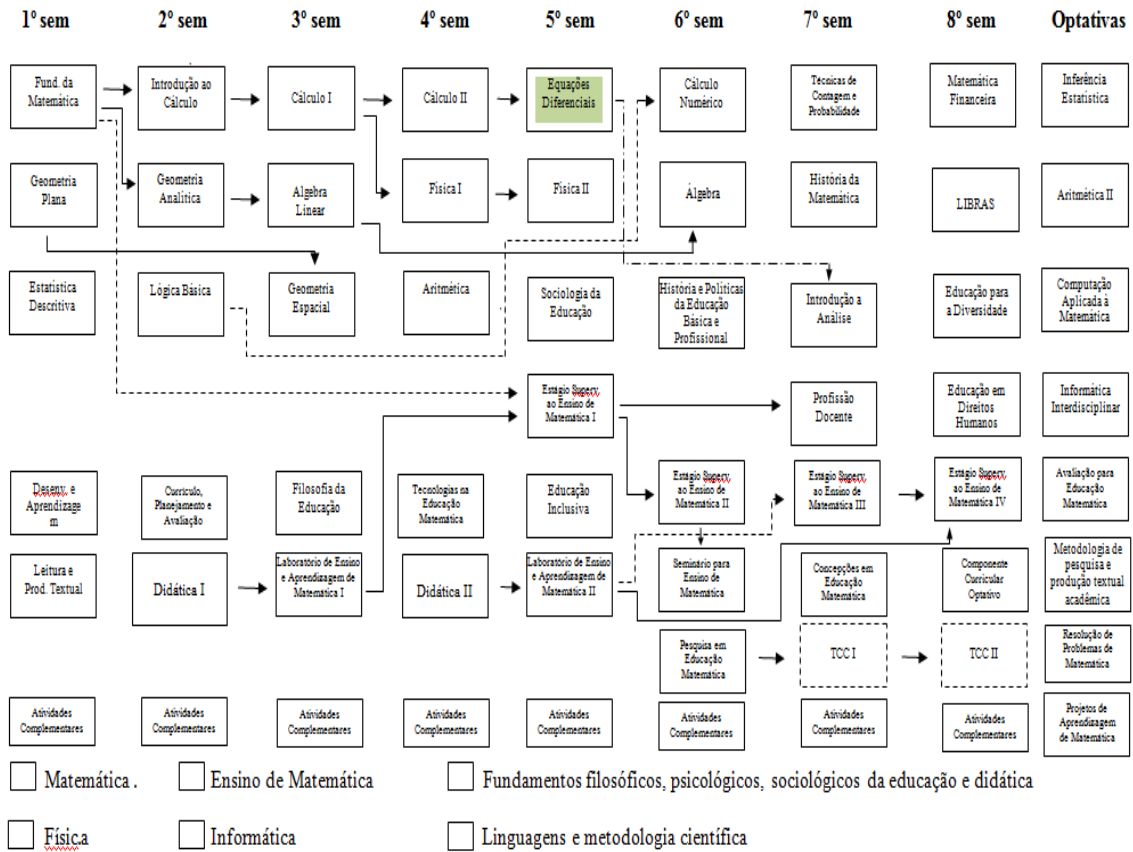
| 1º sem | 2º sem | 3º sem | 4º sem | 5º sem | 6º sem | 7º sem | 8º sem | Optativas |
|---|---|---|---|---|---|---|---|---|
| Fund. da Matemática | Introdução ao Cálculo | Cálculo I | Cálculo II | Equações Diferenciais | Cálculo Numérico | Técnicas de Contagem e Probabilidade | Matemática Financeira | Inferência Estatística |
| Geometria Plana | Geometria Analítica | Algebra Linear | Física I | Física II | Álgebra | História da Matemática | LIBRAS | Aritmética II |
| Estatística Descritiva | Lógica Básica | Geometria Espacial | Aritmética | Sociologia da Educação | História e Políticas da Educação Básica e Profissional | Introdução a Análise | Educação para a Diversidade | Computação Aplicada à Matemática |
| | | | | Estágio Superv. ao Ensino de Matemática I | | Profissão Docente | Educação em Direitos Humanos | Informática Interdisciplinar |
| Desenv. e Aprendizagem | Currículo, Planejamento e Avaliação | Filosofia da Educação | Tecnologias na Educação Matemática | Educação Inclusiva | Estágio Superv. ao Ensino de Matemática II | Estágio Superv. ao Ensino de Matemática III | Estágio Superv. ao Ensino de Matemática IV | Avaliação para Educação Matemática |
| Leitura e Prod. Textual | Didática I | Laboratorio de Ensino e Aprendizagem de Matemática I | Didática II | Laboratorio de Ensino e Aprendizagem de Matemática II | Seminario para Ensino de Matemática | Concepções em Educação Matemática | Componente Curricular Optativo | Metodologia de pesquisa e produção textual acadêmica |
| | | | | | Pesquisa em Educação Matemática | TCC I | TCC II | Resolução de Problemas de Matemática |
| Atividades Complementares | Atividades Complementares | Atividades Complementares | Atividades Complementares | Atividades Complementares | Atividades Complementares | Atividades Complementares | Atividades Complementares | Projetos de Aprendizagem de Matemática |

Matemática . Ensino de Matemática Fundamentos filosóficos, psicológicos, sociológicos da educação e didática

Física Informática Linguagens e metodologia científica